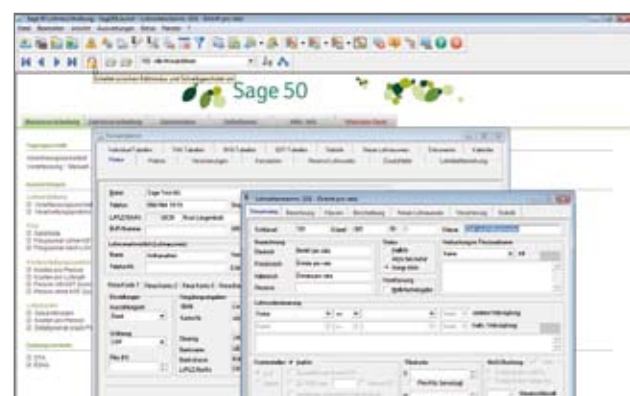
Sage 50

Umschalten zwischen Bildschirmen und Schnellbearbeitung

Artikel
Sage Tool 50
Bezeichnung
Name
Statistik
Einkauf
Kategorie
Status
Aktiv
Lieferantenbestellung
Preise
Rabatte
Versandangaben
Kontakte
Zusatzfelder
Lieferantennummer
Nummer
Allgemein
Beschreibung
Preis